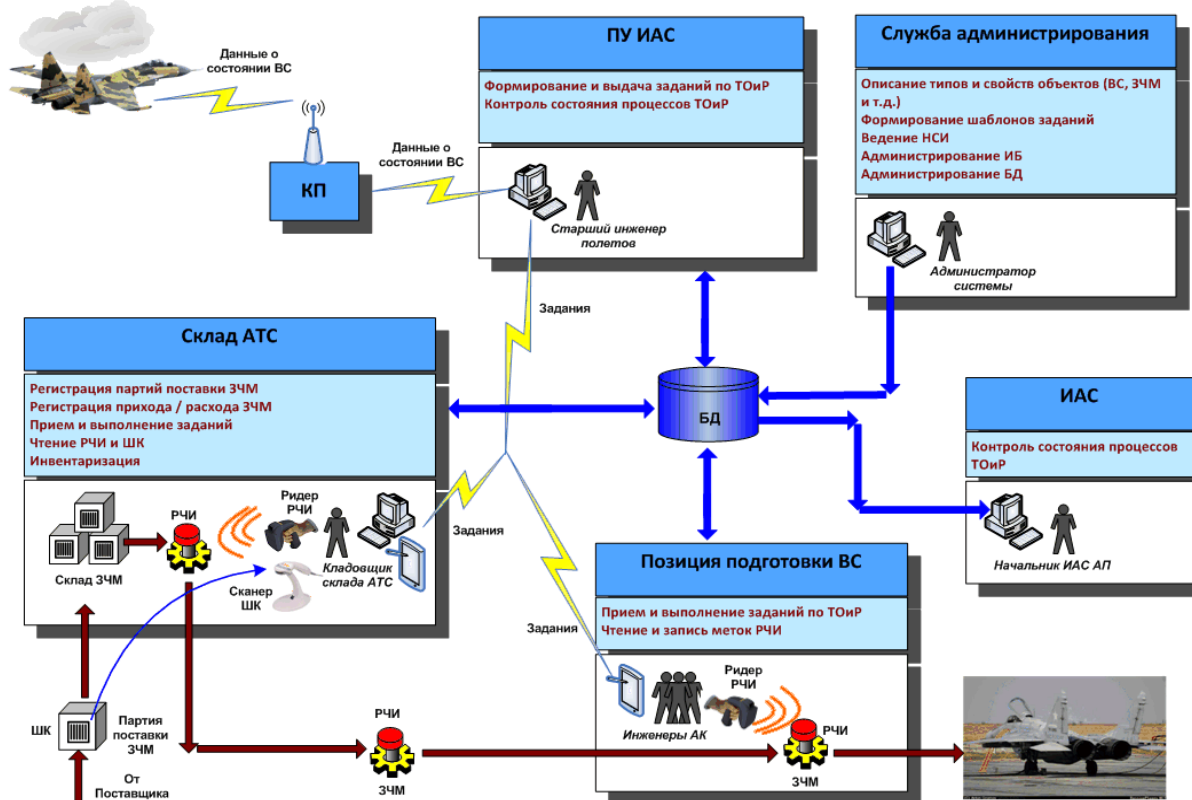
Данные о состоянии ВС

КП

Данные о состоянии ВС

ПУ ИАС

Формирование и выдача заданий по ТОиР
Контроль состояния процессов ТОиР

Старший инженер полетов

Служба администрирования

Описание типов и свойств объектов (ВС, ЗЧМ и т.д.)
Формирование шаблонов заданий
Ведение НСИ
Администрирование ИБ
Администрирование БД

Администратор системы

Задания

Склад АТС

Регистрация партий поставки ЗЧМ
Регистрация прихода / расхода ЗЧМ
Прием и выполнение заданий
Чтение РЧИ и ШК
Инвентаризация

БД

ИАС

Контроль состояния процессов ТОиР

Начальник ИАС АП

Склад ЗЧМ

РЧИ

Ридер РЧИ

Кладовщик склада АТС

Сканер ШК

Задания

Позиция подготовки ВС

Прием и выполнение заданий по ТОиР
Чтение и запись меток РЧИ

Задания

Ридер РЧИ

Инженеры АК

РЧИ

ЗЧМ

ШК

Партия поставки ЗЧМ

От Поставщика

РЧИ

ЗЧМ